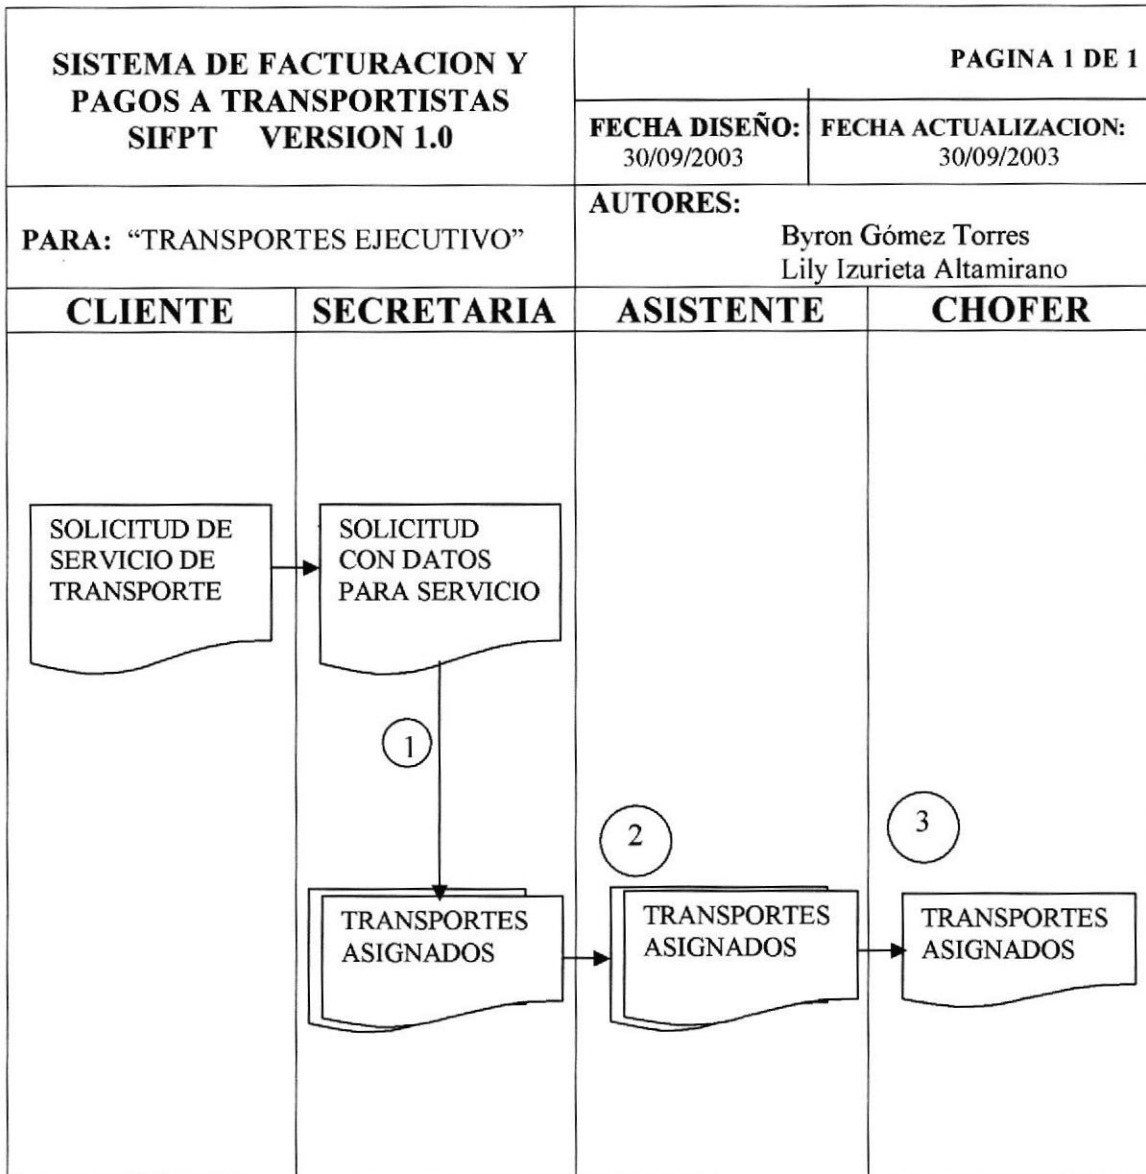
SISTEMA DE FACTURACION Y PAGOS A TRANSPORTISTAS SIFPT VERSION 1.0

PAGINA 1 DE 1

FECHA DISEÑO: 30/09/2003

FECHA ACTUALIZACION: 30/09/2003

PARA: "TRANSPORTES EJECUTIVO"

AUTORES:
Byron Gómez Torres
Lily Izurieta Altamirano

| CLIENTE | SECRETARIA | ASISTENTE | CHOFER |
|---|---|---|---|

SOLICITUD DE SERVICIO DE TRANSPORTE

SOLICITUD CON DATOS PARA SERVICIO

1

TRANSPORTES ASIGNADOS

2

TRANSPORTES ASIGNADOS

3

TRANSPORTES ASIGNADOS